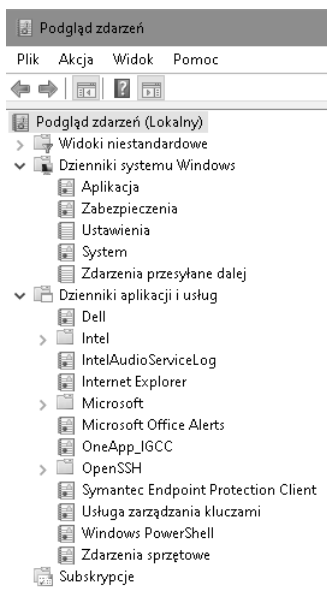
Podgląd zdarzeń

Plik Akcja Widok Pomoc

Podgląd zdarzeń (Lokalny)
Widoki niestandardowe
Dzienniki systemu Windows
Aplikacja
Zabezpieczenia
Ustawienia
System
Zdarzenia przesyłane dalej
Dzienniki aplikacji i usług
Dell
Intel
IntelAudioServiceLog
Internet Explorer
Microsoft
Microsoft Office Alerts
OneApp_IGCC
OpenSSH
Symantec Endpoint Protection Client
Usługa zarządzania kluczami
Windows PowerShell
Zdarzenia sprzętowe
Subskrypcje